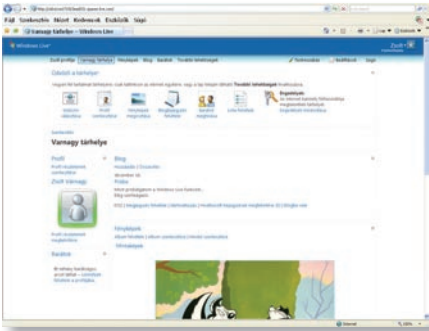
Fájl Szerkesztés Nézet Kedvencek Eszközök Súgó

Varnagy tárhelye – Windows Live

Windows Live

Zsolt profilja | Varnagy tárhelye | Fényképek | Blog | Barátok | További lehetőségek

Üdvözli a tárhelye

Varnagy tárhelye

Profil

Zsolt Varnagy

Barátok

Blog

Próba

Fényképek

Internet